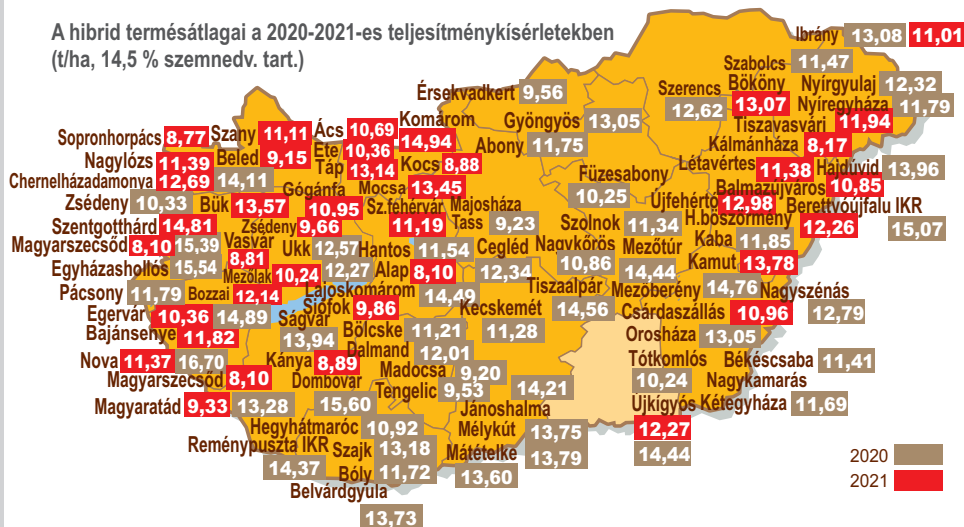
A hibrid termésátlagai a 2020-2021-es teljesítménykísérletekben
(t/ha, 14,5 % szemnedv. tart.)

Ibrány 13,08 11,01
Szabolcs 11,47
Nyírgyulaj 12,32
Nyíregyháza 11,79
Szerencs 12,62
Bököny 13,07
Tiszavasvári 11,94
Érsekvadkert 9,56
Gyöngyös 13,05
Abony 11,75
Kálmánháza 8,17
Létavértes 11,38
Hajdúvid 13,96
Füzesabony 10,25
Újfehértó 12,98
Balmazújváros 10,85
Berettyóújfalu IKR 15,07
Sopronhorpács 8,77
Szany 11,11
Ács 10,69
Komárom 14,94
Nagylózs 11,39
Beled 9,15
Ete 10,36
Tap 13,14
Kocs 8,88
Chernelházadamonya 12,69 14,11
Zsédeny 10,33
Bük 13,57
Gógánfa 10,95
Mocsa 13,45
Sz.fehérvár 11,19
Majosháza
Tass 9,23
Szolnok 11,34
H.böszörmény 12,26
Szentgotthárd 14,81
Zsédeny 9,66
Magyarszecsőd 8,10 15,39
Vasvár 8,81
Egyházashollós 15,54
Mezőlak 10,24
Ukk 12,57
Hantos 11,54
Cegléd 12,34
Nagykőrös 10,86
Mezőtúr 14,44
Kaba 11,85
Kamut 13,78
Alap 8,10
Lajoskomárom 14,49
Pácsony 11,79
Bozzai 12,14
12,27
Tiszaalpár 14,56
Mezőberény 14,76
Nagyszénás 12,79
Egervár 10,36 14,89
Siófok 9,86
Kecskemét 11,28
Csárdaszállás 10,96
Bajánsenye 11,82
Ságvár 13,94
Bölcske 11,21
Orosháza 13,05
Nova 11,37 16,70
Kánya 8,89
Dalmand 12,01
Tótkomlós 10,24
Békéscsaba 11,41
Magyarszecsőd 8,10
Dombóvár 15,60
Madocsa 9,20
Tengelic 9,53
14,21
Nagykamarás
Magyaratád 9,33 13,28
Jánoshalma
Újkígyós 12,27 14,44
Kétegyháza 11,69
Hegyhátmaróc 10,92
Mélykút 13,75
Reménypuszta IKR 14,37
Szajk 13,18
Bóly 11,72
Mátételke 13,79 13,60
Belvárdgyula 13,73
2020
2021